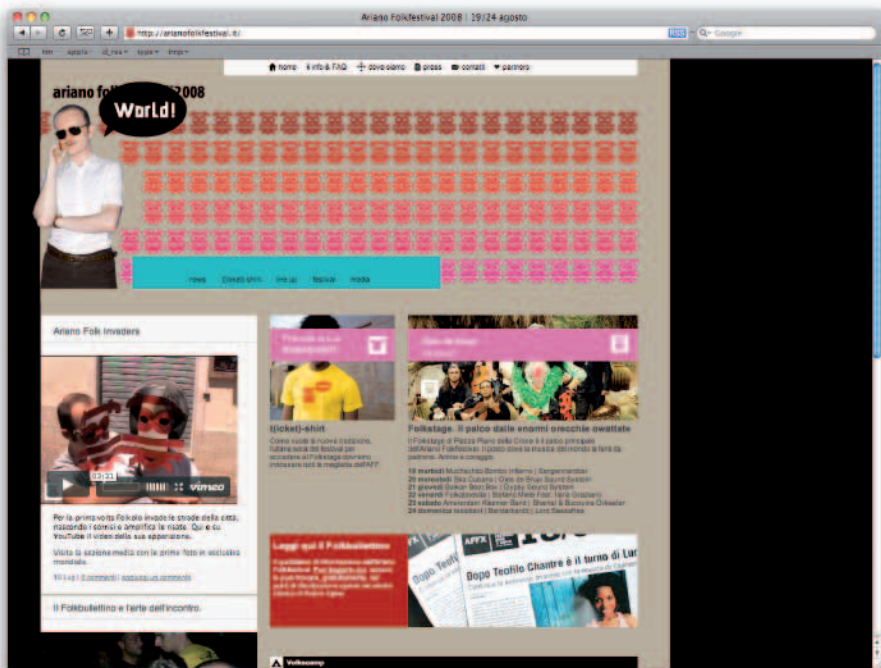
Ariano Folkfestival 2008 | 19/24 agosto

http://arianofolkfestival.it/

RSS

Google

home info & FAQ dove siamo press contatti partners

ariano fol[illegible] 2008

World!

news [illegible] line up festival moda

Ariano Folk Invaders

03:31 vimeo

Per la prima volta Folkolo invade le strade della città, nascondo i sorrisi e amplifica le risate. Qui e su YouTube il video della sua apparizione.

Visita la sezione media con le prime foto in esclusiva mondiale.

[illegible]

Il Folkbullettino e l'arte dell'incontro.

t(icket)-shirt

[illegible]

Folkstage. Il palco dalle enormi orecchie ovattate

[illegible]

19 martedì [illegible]
20 mercoledì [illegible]
21 giovedì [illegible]
22 venerdì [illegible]
23 sabato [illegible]
24 domenica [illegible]

Leggi qui il Folkbullettino

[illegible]

Dopo Teofilo Chantre è il turno di Lu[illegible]

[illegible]

Volksanny